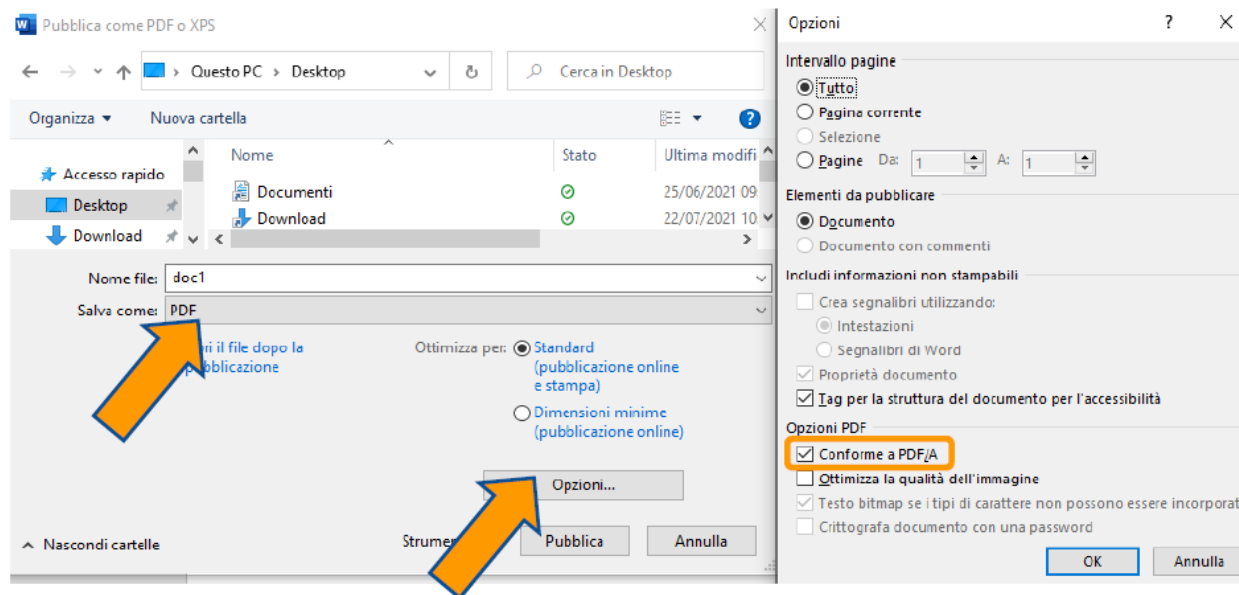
Pubblica come PDF o XPS

Questo PC > Desktop

Cerca in Desktop

Organizza ▾ Nuova cartella

Accesso rapido
Desktop
Download

| Nome | Stato | Ultima modifi |
|---|---|---|
| Documenti | ⊘ | 25/06/2021 09 |
| Download | ⊘ | 22/07/2021 10 |

Nome file: doc1
Salva come: PDF

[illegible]ri il file dopo la pubblicazione

Ottimizza per: Standard (pubblicazione online e stampa)
Dimensioni minime (pubblicazione online)

Opzioni...

Nascondi cartelle

Strume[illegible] Pubblica Annulla

Opzioni ? X

Intervallo pagine
Tutto
Pagina corrente
Selezione
Pagine Da: 1 A: 1

Elementi da pubblicare
Documento
Documento con commenti

Includi informazioni non stampabili
Crea segnalibri utilizzando:
Intestazioni
Segnalibri di Word
Proprietà documento
Tag per la struttura del documento per l'accessibilità

Opzioni PDF
Conforme a PDF/A
Ottimizza la qualità dell'immagine
Testo bitmap se i tipi di carattere non possono essere incorporat
Crittografa documento con una password

OK Annulla